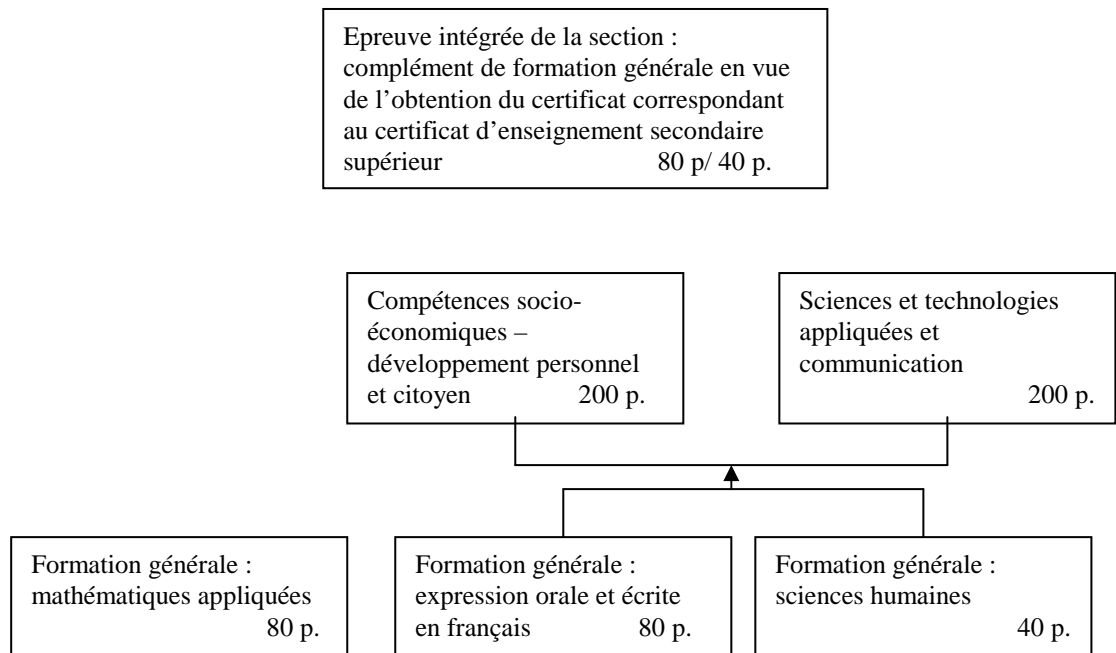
Epreuve intégrée de la section : complément de formation générale en vue de l'obtention du certificat correspondant au certificat d'enseignement secondaire supérieur 80 p/ 40 p.

Compétences socio-économiques – développement personnel et citoyen 200 p.

Sciences et technologies appliquées et communication 200 p.

Formation générale : mathématiques appliquées 80 p.

Formation générale : expression orale et écrite en français 80 p.

Formation générale : sciences humaines 40 p.